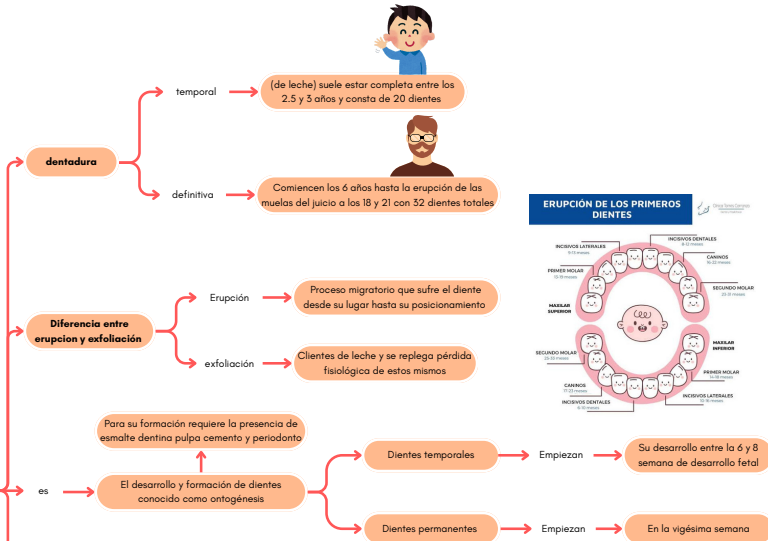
temporal

(de leche) suele estar completa entre los 2.5 y 3 años y consta de 20 dientes

dentadura

definitiva

Comienzan los 6 años hasta la erupción de las muelas del juicio a los 18 y 21 con 32 dientes totales

ERUPCIÓN DE LOS PRIMEROS DIENTES

Clínica Torres Carranza

INCISIVOS LATERALES
9-13 meses

INCISIVOS DENTALES
8-12 meses

CANINOS
16-22 meses

PRIMER MOLAR
13-19 meses

SEGUNDO MOLAR
25-33 meses

MAXILAR SUPERIOR

MAXILAR INFERIOR

SEGUNDO MOLAR
23-31 meses

PRIMER MOLAR
14-18 meses

CANINOS
17-23 meses

INCISIVOS LATERALES
10-16 meses

INCISIVOS DENTALES
6-10 meses

Diferencia entre erupcion y exfoliación

Erupción

Proceso migratorio que sufre el diente desde su lugar hasta su posicionamiento

exfoliación

Clientes de leche y se replega pérdida fisiológica de estos mismos

Para su formación requiere la presencia de esmalte dentina pulpa cemento y periodonto

es

El desarrollo y formación de dientes conocido como ontogénesis

Dientes temporales

Empiezan

Su desarrollo entre la 6 y 8 semana de desarrollo fetal

Dientes permanentes

Empiezan

En la vigésima semana